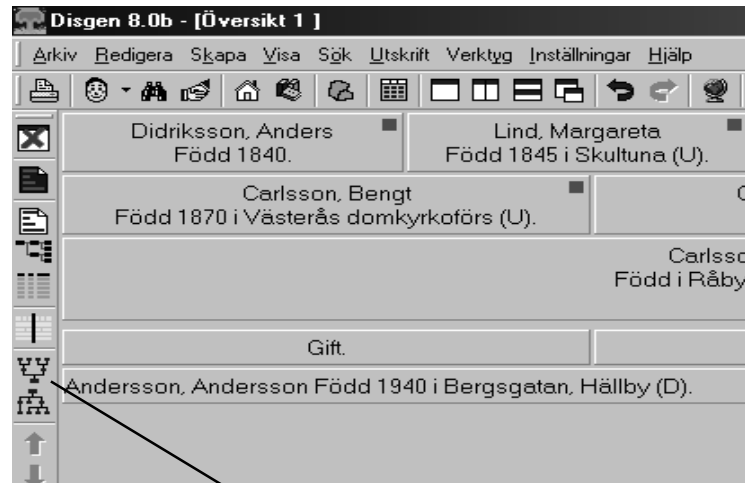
Disgen 8.0b - [Översikt 1 ]

Arkiv Redigera Skapa Visa Sök Utskrift Verktyg Inställningar Hjälp

Didriksson, Anders
Född 1840.

Lind, Margareta
Född 1845 i Skultuna (U).

Carlsson, Bengt
Född 1870 i Västerås domkyrkoförs (U).

C

Carlssc
Född i Råby

Gift.

Andersson, Andersson Född 1940 i Bergsgatan, Hällby (D).